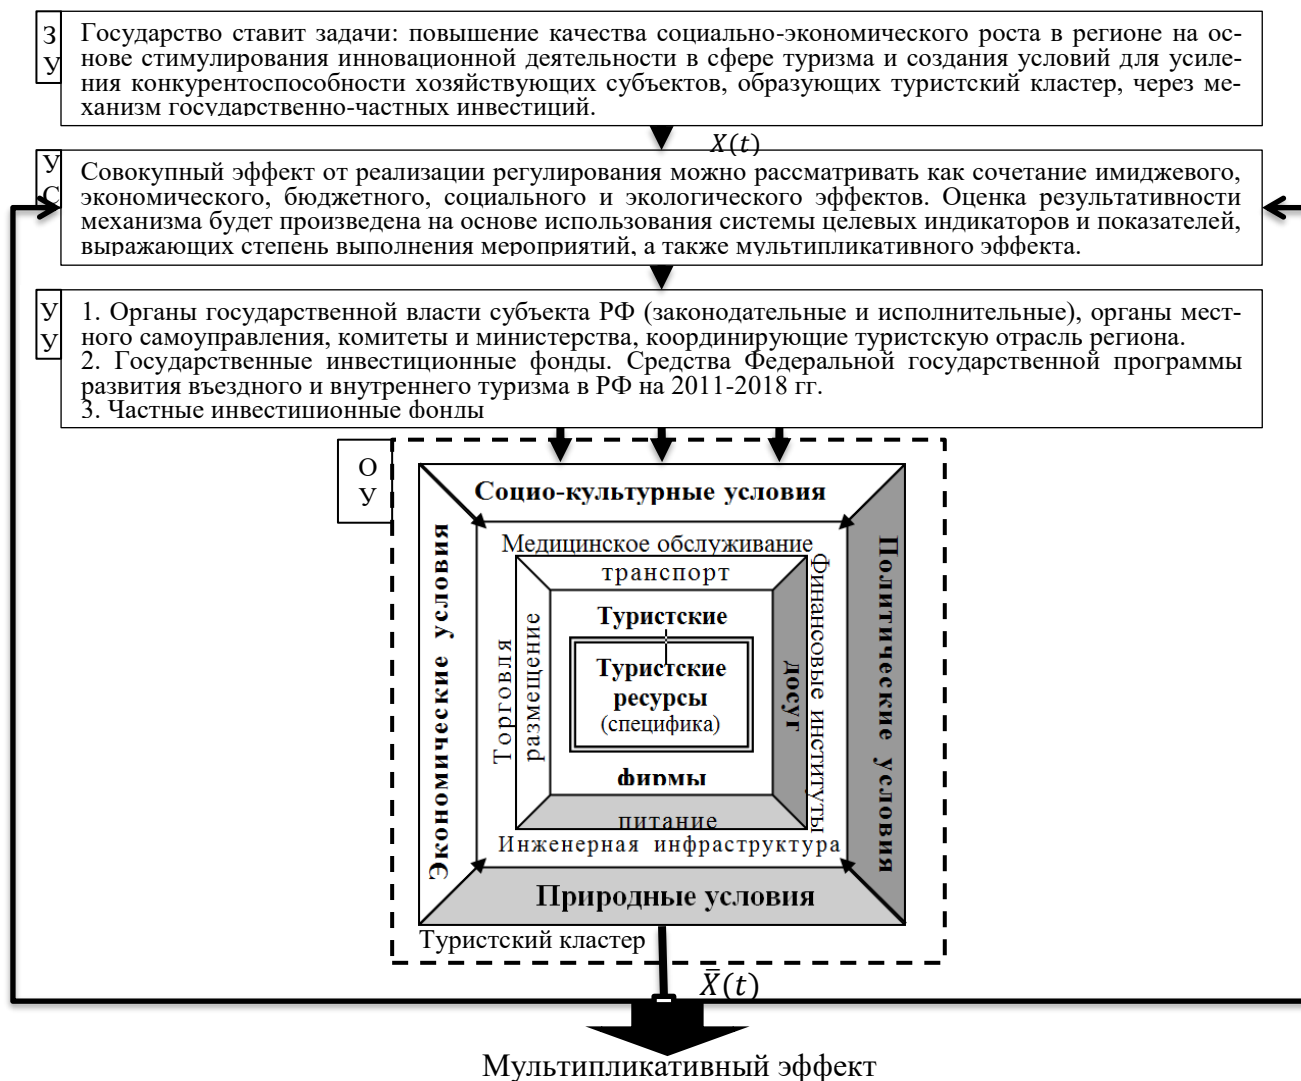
З
У

Государство ставит задачи: повышение качества социально-экономического роста в регионе на основе стимулирования инновационной деятельности в сфере туризма и создания условий для усиления конкурентоспособности хозяйствующих субъектов, образующих туристский кластер, через механизм государственно-частных инвестиций.

$X(t)$

У
С

Совокупный эффект от реализации регулирования можно рассматривать как сочетание имиджевого, экономического, бюджетного, социального и экологического эффектов. Оценка результативности механизма будет произведена на основе использования системы целевых индикаторов и показателей, выражающих степень выполнения мероприятий, а также мультипликативного эффекта.

У
У

1. Органы государственной власти субъекта РФ (законодательные и исполнительные), органы местного самоуправления, комитеты и министерства, координирующие туристскую отрасль региона.
2. Государственные инвестиционные фонды. Средства Федеральной государственной программы развития въездного и внутреннего туризма в РФ на 2011-2018 гг.
3. Частные инвестиционные фонды

О
У

Социо-культурные условия

Экономические условия

Политические условия

Медицинское обслуживание

Финансовые институты

транспорт

Торговля

размещение

Туристские

Туристские ресурсы (специфика)

досуг

фирмы

питание

Инженерная инфраструктура

Природные условия

Туристский кластер

$\bar{X}(t)$

Мультипликативный эффект